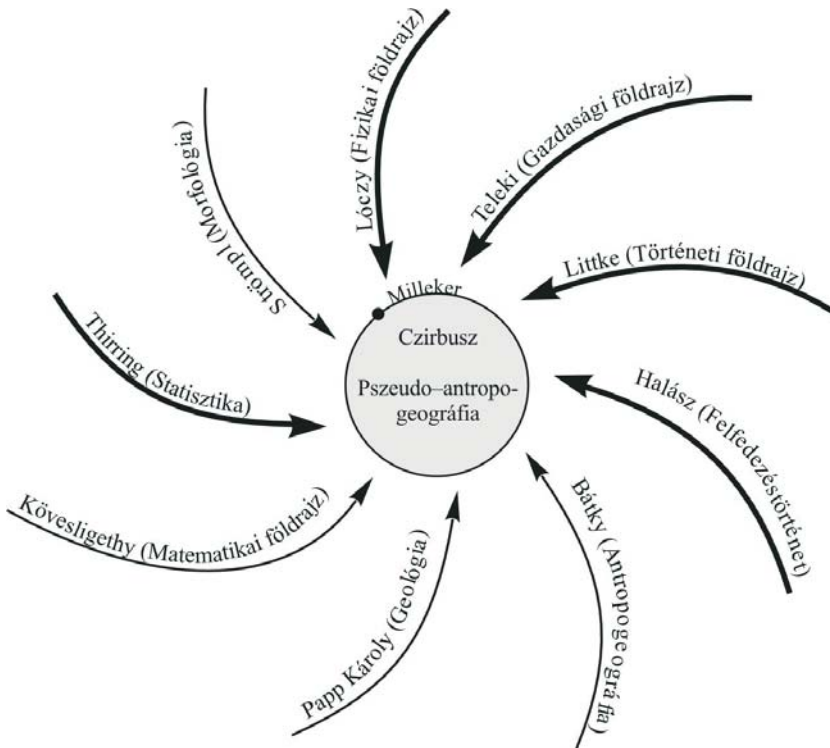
Lóczy (Fizikai földrajz)

Teleki (Gazdasági földrajz)

Littke (Történeti földrajz)

Halász (Felfedezéstörténet)

Bátky (Antropogeográfia)

Papp Károly (Geológia)

Kövesligethy (Matematikai földrajz)

Thirring (Statisztika)

Strömpl (Morfológia)

Milleker

Czirbusz

Pszeudo–antropogeográfia